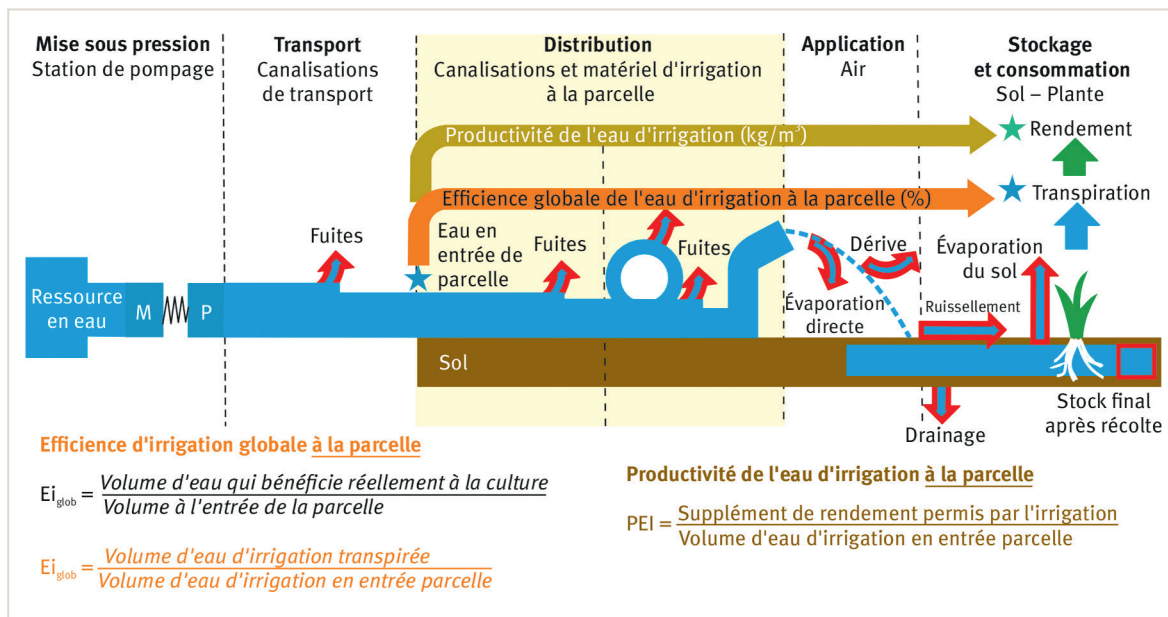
Mise sous pression
Station de pompage

Transport
Canalisations de transport

Distribution
Canalisations et matériel d'irrigation à la parcelle

Application
Air

Stockage et consommation
Sol – Plante

Productivité de l'eau d'irrigation (kg/m$^3$)

Rendement

Efficience globale de l'eau d'irrigation à la parcelle (%)

Transpiration

Fuites

Eau en entrée de parcelle

Fuites

Fuites

Dérive

Évaporation du sol

Ressource en eau

M

P

Évaporation directe

Ruissellement

Sol

Drainage

Stock final après récolte

Efficience d'irrigation globale à la parcelle

$Ei_{glob} = \frac{\text{Volume d'eau qui bénéficie réellement à la culture}}{\text{Volume à l'entrée de la parcelle}}$

$Ei_{glob} = \frac{\text{Volume d'eau d'irrigation transpirée}}{\text{Volume d'eau d'irrigation en entrée parcelle}}$

Productivité de l'eau d'irrigation à la parcelle

$PEI = \frac{\text{Supplément de rendement permis par l'irrigation}}{\text{Volume d'eau d'irrigation en entrée parcelle}}$